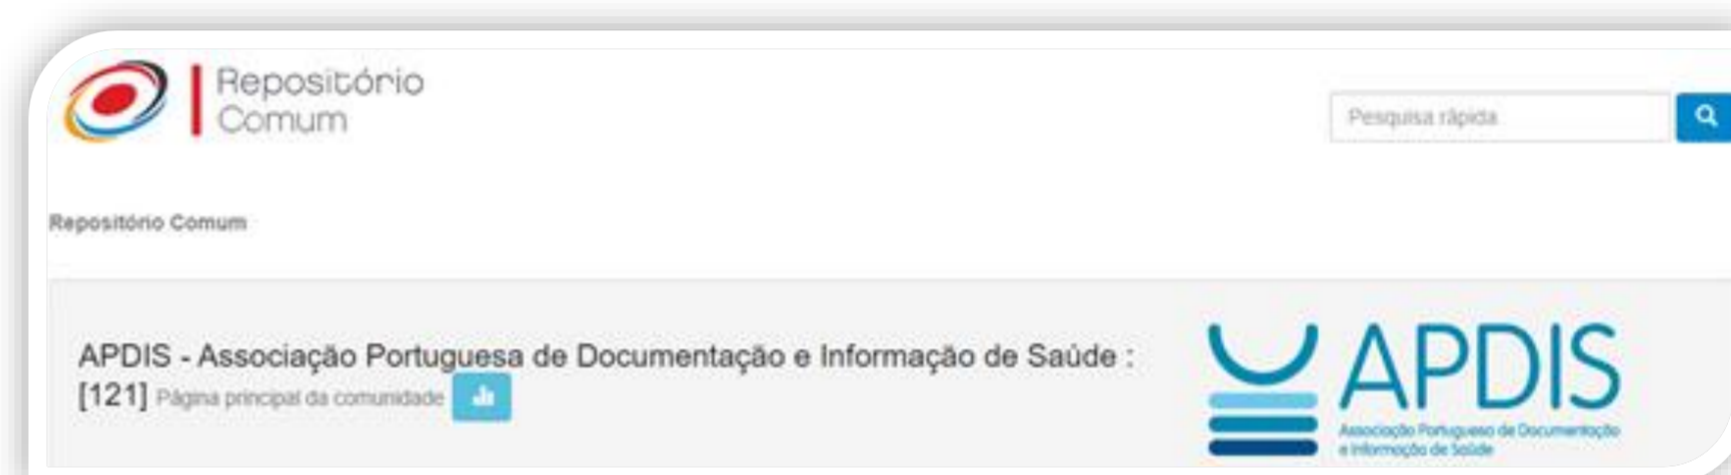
Repositório Comum

Pesquisa rápida

Repositório Comum

APDIS - Associação Portuguesa de Documentação e Informação de Saúde : [121] Página principal da comunidade

APDIS
Associação Portuguesa de Documentação e Informação de Saúde